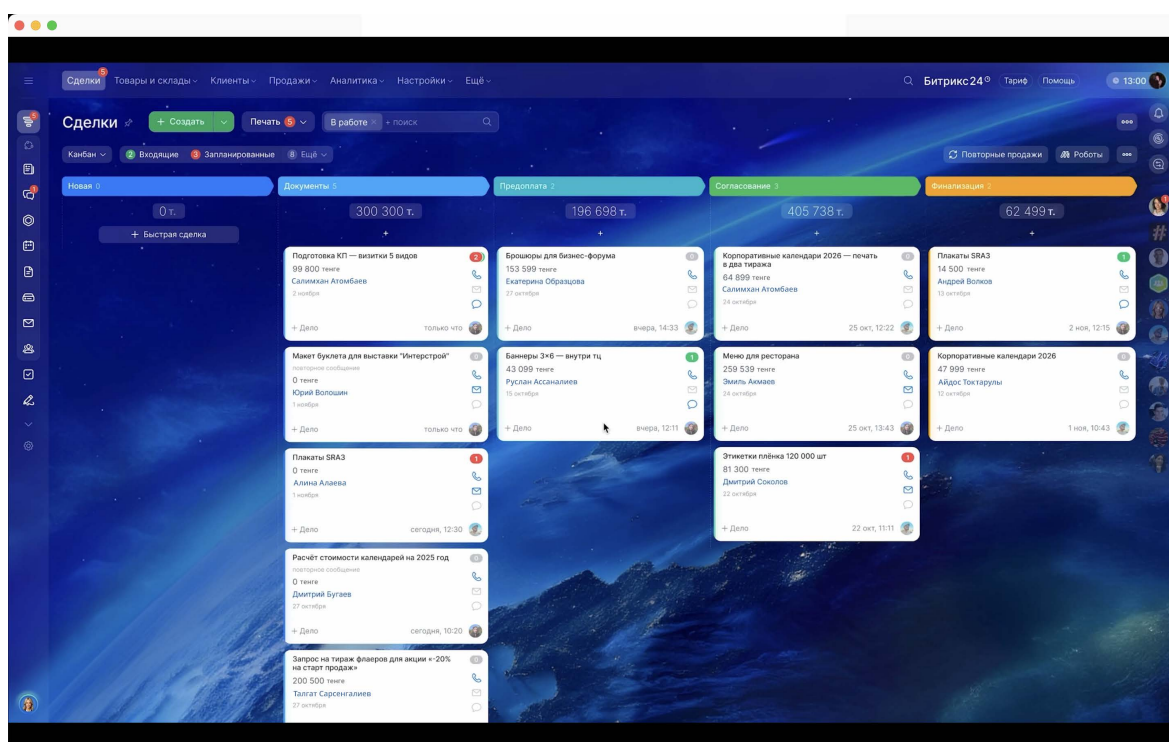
Сделки 5 Товары и склады Клиенты Продажи Аналитика Настройки Ещё

Битрикс24 Тариф Помощь 13:00

Сделки + Создать Печать 5 В работе × + поиск

Канбан 2 Входящие 3 Запланированные 8 Ещё

Повторные продажи Роботы

Новая 0
0 т.
+ Быстрая сделка

Документы 5
300 300 т.
+

Подготовка КП — визитки 5 видов
99 800 тенге
Салимхан Атомбаев
2 ноября
+ Дело только что

Макет буклета для выставки "Интерстрой"
повторное сообщение
0 тенге
Юрий Волошин
1 ноября
+ Дело только что

Плакаты SRA3
0 тенге
Алина Алаева
1 ноября
+ Дело сегодня, 12:30

Расчёт стоимости календарей на 2025 год
повторное сообщение
0 тенге
Дмитрий Бугаев
27 октября
+ Дело сегодня, 10:20

Запрос на тираж флаеров для акции «-20% на старт продаж»
200 500 тенге
Талгат Сарсенгалиев
27 октября

Предоплата 2
196 698 т.
+

Брошюры для бизнес-форума
153 599 тенге
Екатерина Образцова
27 октября
+ Дело вчера, 14:33

Баннеры 3×6 — внутри тц
43 099 тенге
Руслан Ассаналиев
15 октября
+ Дело вчера, 12:11

Согласование 3
405 738 т.
+

Корпоративные календари 2026 — печать в два тиража
64 899 тенге
Салимхан Атомбаев
24 октября
+ Дело 25 окт, 12:22

Меню для ресторана
259 539 тенге
Эмиль Акмаев
24 октября
+ Дело 25 окт, 13:43

Этикетки плёнка 120 000 шт
81 300 тенге
Дмитрий Соколов
22 октября
+ Дело 22 окт, 11:11

Финализация 2
62 499 т.
+

Плакаты SRA3
14 500 тенге
Андрей Волков
13 октября
+ Дело 2 ноя, 12:15

Корпоративные календари 2026
47 999 тенге
Айдос Токтарулы
12 октября
+ Дело 1 ноя, 10:43